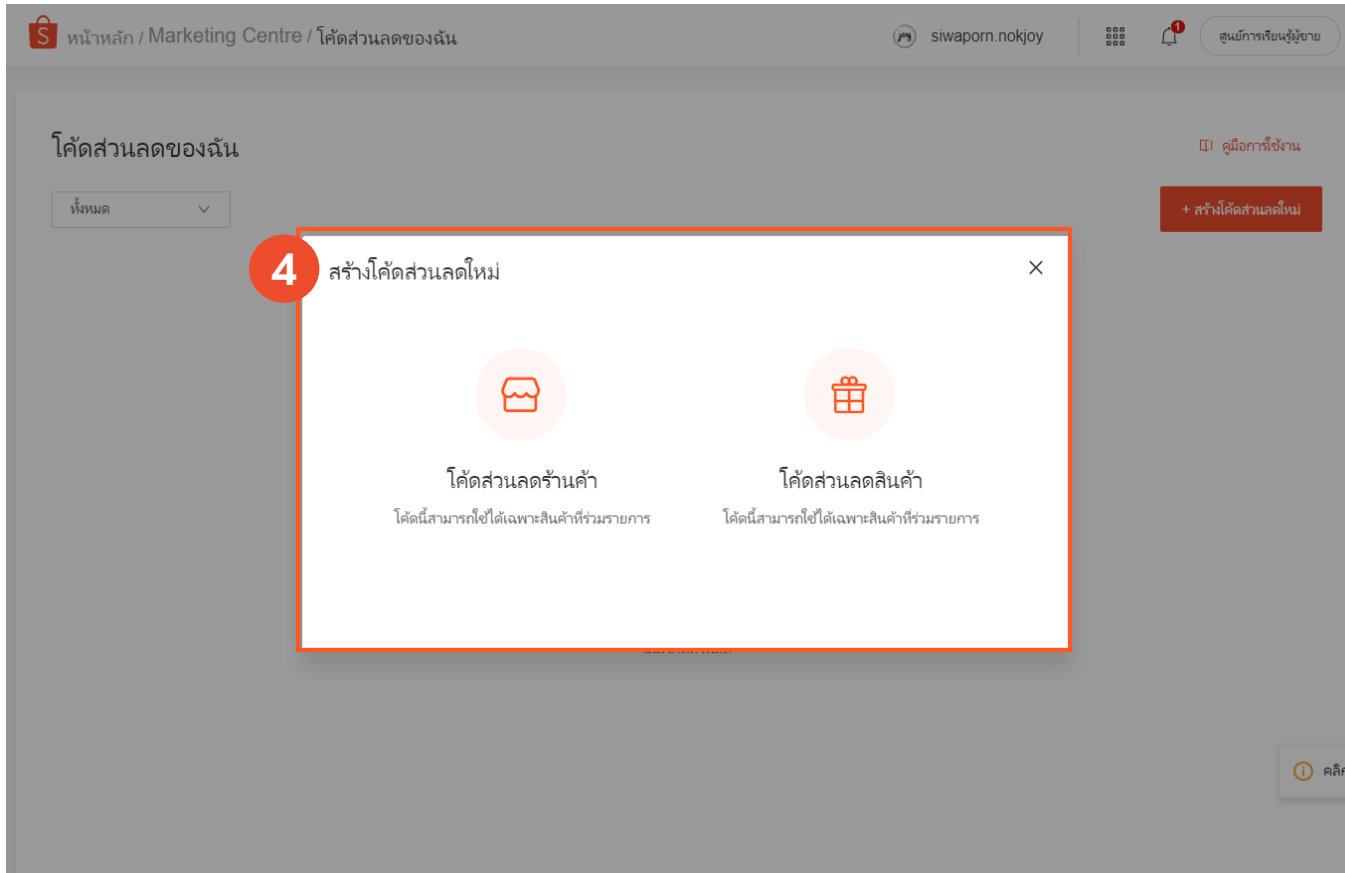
S หน้าหลัก / Marketing Centre / โค้ดส่วนลดของฉัน

siwaporn.nokjoy

1

ศูนย์การเรียนรู้ผู้ขาย

โค้ดส่วนลดของฉัน

คู่มือการใช้งาน

ทั้งหมด

+ สร้างโค้ดส่วนลดใหม่

4

สร้างโค้ดส่วนลดใหม่

×

โค้ดส่วนลดร้านค้า

โค้ดนี้สามารถใช้ได้เฉพาะสินค้าที่ร่วมรายการ

โค้ดส่วนลดสินค้า

โค้ดนี้สามารถใช้ได้เฉพาะสินค้าที่ร่วมรายการ

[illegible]

คลิก